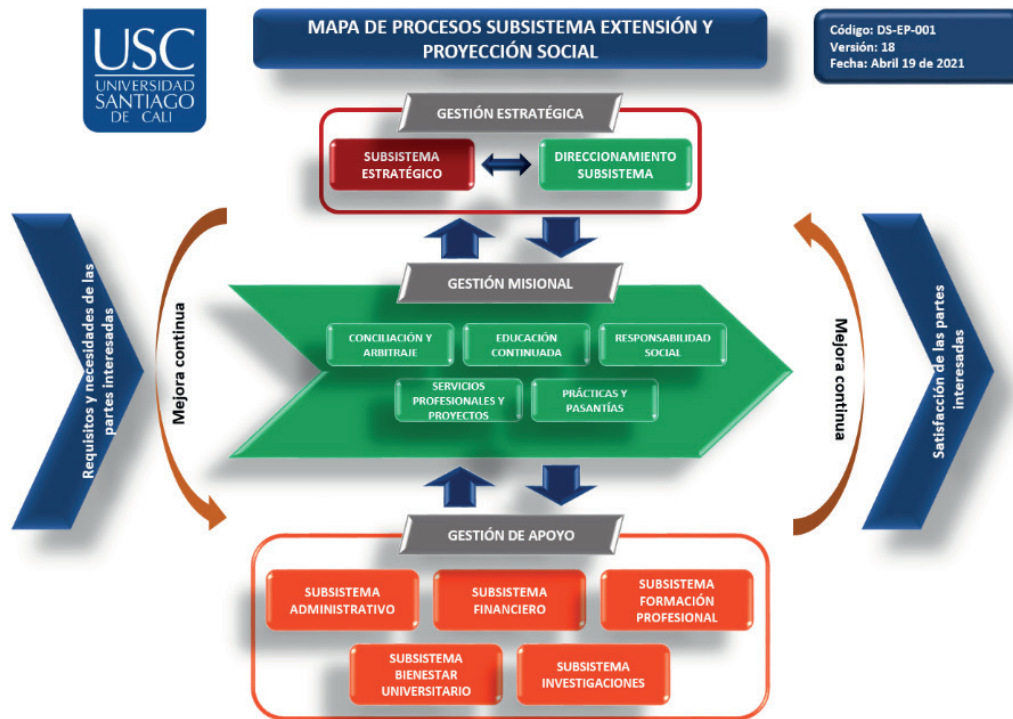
USC
UNIVERSIDAD SANTIAGO DE CALI

MAPA DE PROCESOS SUBSISTEMA EXTENSIÓN Y PROYECCIÓN SOCIAL

Código: DS-EP-001
Versión: 18
Fecha: Abril 19 de 2021

GESTIÓN ESTRATÉGICA

SUBSISTEMA ESTRATÉGICO

DIRECCIONAMIENTO SUBSISTEMA

Requisitos y necesidades de las partes interesadas

Mejora continua

GESTIÓN MISIONAL

CONCILIACIÓN Y ARBITRAJE

EDUCACIÓN CONTINUADA

RESPONSABILIDAD SOCIAL

SERVICIOS PROFESIONALES Y PROYECTOS

PRÁCTICAS Y PASANTÍAS

Mejora continua

Satisfacción de las partes interesadas

GESTIÓN DE APOYO

SUBSISTEMA ADMINISTRATIVO

SUBSISTEMA FINANCIERO

SUBSISTEMA FORMACIÓN PROFESIONAL

SUBSISTEMA BIENESTAR UNIVERSITARIO

SUBSISTEMA INVESTIGACIONES